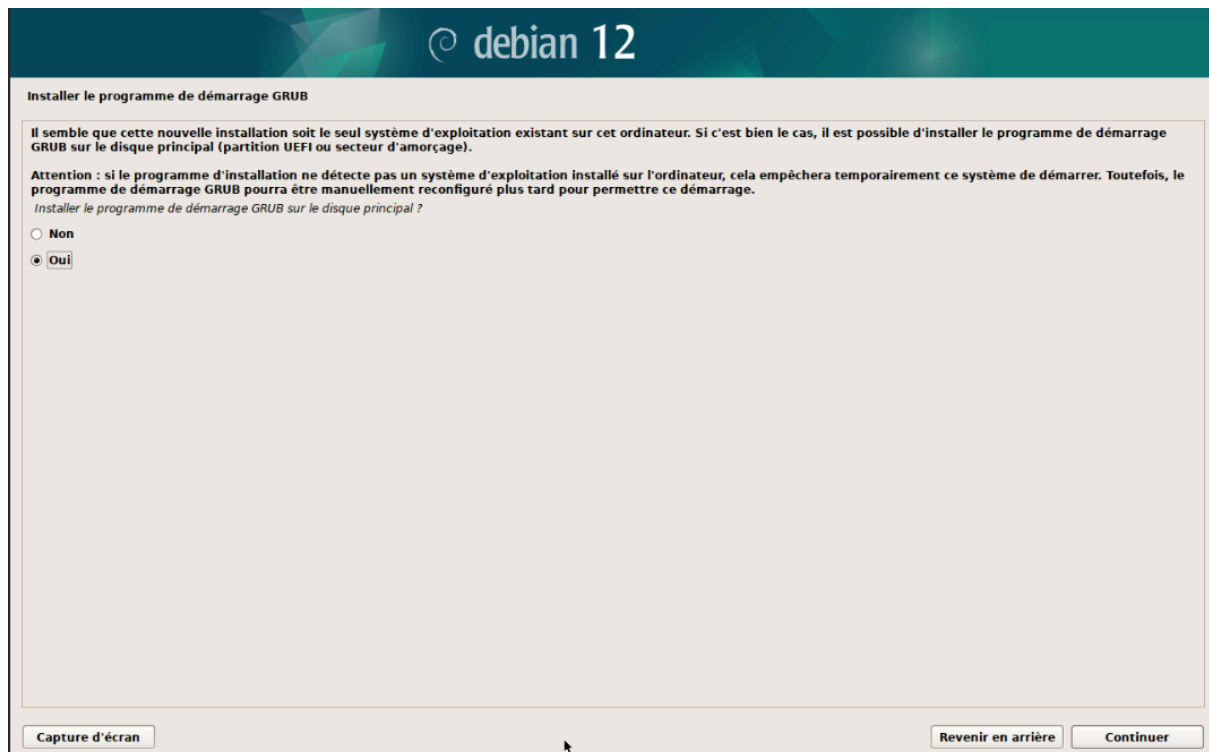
debian 12

Installer le programme de démarrage GRUB

Il semble que cette nouvelle installation soit le seul système d'exploitation existant sur cet ordinateur. Si c'est bien le cas, il est possible d'installer le programme de démarrage GRUB sur le disque principal (partition UEFI ou secteur d'amorçage).

Attention : si le programme d'installation ne détecte pas un système d'exploitation installé sur l'ordinateur, cela empêchera temporairement ce système de démarrer. Toutefois, le programme de démarrage GRUB pourra être manuellement reconfiguré plus tard pour permettre ce démarrage.

Installer le programme de démarrage GRUB sur le disque principal ?

Non

Oui

Capture d'écran

Revenir en arrière

Continuer